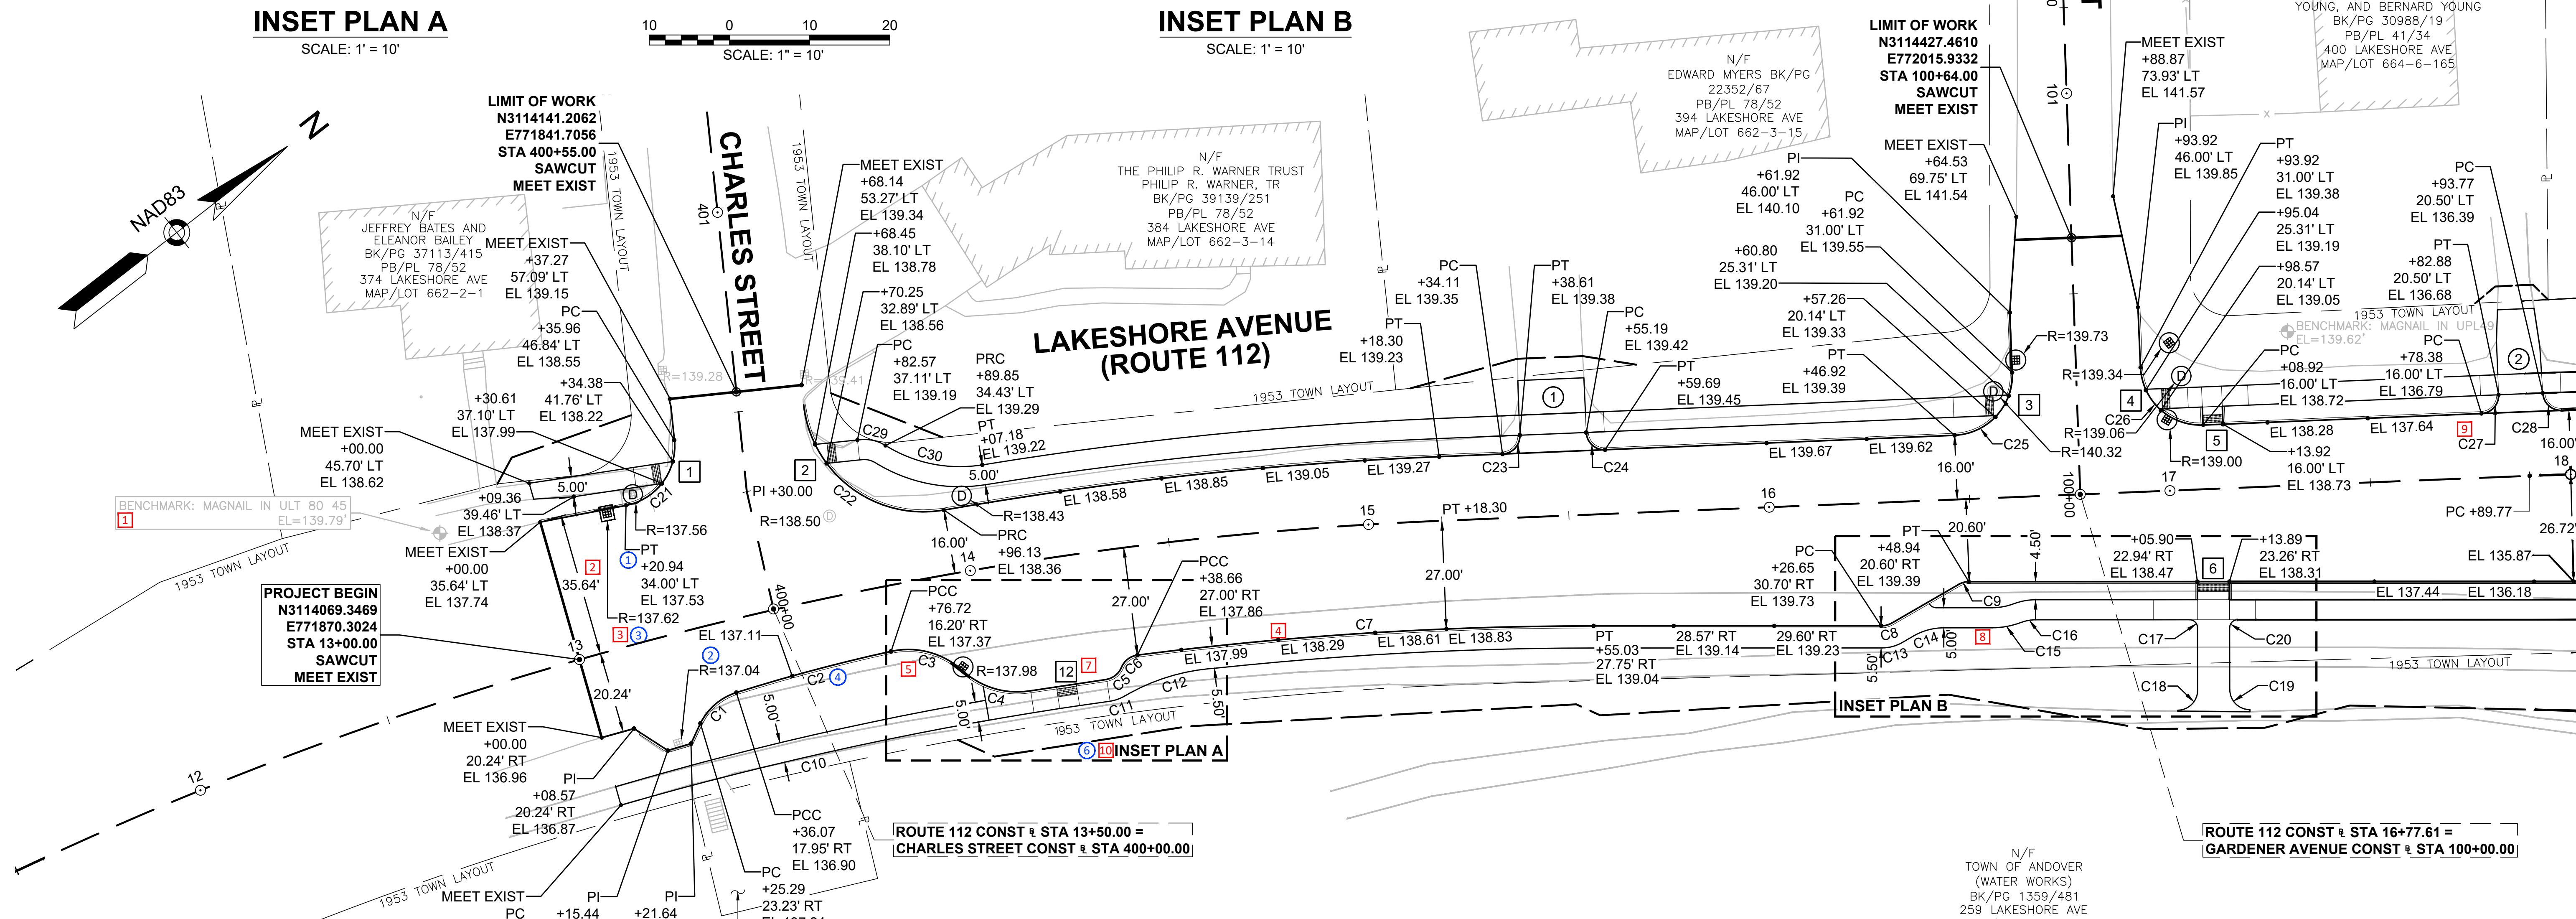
INSET PLAN A
SCALE: 1' = 10'

10 0 10 20
SCALE: 1" = 10'

INSET PLAN B
SCALE: 1' = 10'

LIMIT OF WORK
N3114427.4610
E772015.9332
STA 100+64.00
SAWCUT
MEET EXIST

YOUNG, AND BERNARD YOUNG
BK/PG 30988/19
PB/PL 41/34
400 LAKESHORE AVE
MAP/LOT 664-6-165

MEET EXIST
+88.87
73.93' LT
EL 141.57

N/F
EDWARD MYERS BK/PG 22352/67
PB/PL 78/52
394 LAKESHORE AVE
MAP/LOT 662-3-15

NAD83
N

LIMIT OF WORK
N3114141.2062
E771841.7056
STA 400+55.00
SAWCUT
MEET EXIST

CHARLES STREET
1953 TOWN LAYOUT
401

N/F
JEFFREY BATES AND ELEANOR BAILEY
BK/PG 37113/415
PB/PL 78/52
374 LAKESHORE AVE
MAP/LOT 662-2-1

MEET EXIST
+37.27
57.09' LT
EL 139.15

MEET EXIST
+68.14
53.27' LT
EL 139.34
+68.45
38.10' LT
EL 138.78
+70.25
32.89' LT
EL 138.56

N/F
THE PHILIP R. WARNER TRUST
PHILIP R. WARNER, TR
BK/PG 39139/251
PB/PL 78/52
384 LAKESHORE AVE
MAP/LOT 662-3-14

PI
+61.92
46.00' LT
EL 140.10

MEET EXIST
+64.53
69.75' LT
EL 141.54

PC
+61.92
31.00' LT
EL 139.55

PI
+93.92
46.00' LT
EL 139.85

PT
+93.92
31.00' LT
EL 139.38
+95.04
25.31' LT
EL 139.19
+98.57
20.14' LT
EL 139.05

PC
+93.77
20.50' LT
EL 136.39

PT
+82.88
20.50' LT
EL 136.68

PC
+35.96
46.84' LT
EL 138.55

+34.38
41.76' LT
EL 138.22

+30.61
37.10' LT
EL 137.99

MEET EXIST
+00.00
45.70' LT
EL 138.62

R=139.28
R=138.41

PC
+82.57
37.11' LT
EL 139.19

PRC
+89.85
34.43' LT
EL 139.29

PT
+07.18
EL 139.22

LAKESHORE AVENUE
(ROUTE 112)

PC
+34.11
EL 139.35

PT
+38.61
EL 139.38

PT
+18.30
EL 139.23

PC
+55.19
EL 139.42

PT
+59.69
EL 139.45

+60.80
25.31' LT
EL 139.20

+57.26
20.14' LT
EL 139.33

PT
+46.92
EL 139.39

R=139.73
R=139.34
R=139.06
R=140.32

1953 TOWN LAYOUT
BENCHMARK: MAGNAIL IN UPL
EL=139.62'

PC
+08.92
16.00' LT
EL 138.72

PC
+78.38
16.00' LT
EL 136.79

BENCHMARK: MAGNAIL IN ULT 80 45
EL=139.79'
1

C29
C30
C22
C21
5.00'
1
2
3
4
5
C23
C24
C25
C26
C27
C28
EL 139.67
EL 139.62
EL 138.28
EL 137.64
9
16.00'
16.00'
18

+09.36
39.46' LT
EL 138.37

MEET EXIST
+00.00
35.64' LT
EL 137.74

R=137.56
PT
+20.94
34.00' LT
EL 137.53
R=137.62

PI +30.00
R=138.50

R=138.43
PRC
+96.13
EL 138.36

EL 138.58
EL 138.85
EL 139.05
EL 139.27

R=139.00
PT
+13.92
16.00' LT
EL 138.73

16
17
100+00
15
14
PT +18.30
PC +89.77
26.72

1953 TOWN LAYOUT
2
35.64'
3
PROJECT BEGIN
N3114069.3469
E771870.3024
STA 13+00.00
SAWCUT
MEET EXIST

13
20.24'
12

EL 137.11
R=137.04
C1
C2
4
5.00'
400+00

PCC
+76.72
16.20' RT
EL 137.37
C3
5
R=137.98
C4
5.00'
12
7
C5
C6
27.00'

PCC
+38.66
27.00' RT
EL 137.86

EL 137.99
4
EL 138.29
C7
EL 138.61
EL 138.83
27.00'

PT
+55.03
27.75' RT
EL 139.04

28.57' RT
EL 139.14
29.60' RT
EL 139.23

PC
+26.65
30.70' RT
EL 139.73

PT
+48.94
20.60' RT
EL 139.39

20.60'
4.50'
C8
C9
C13
C14
5.00'
8
5.50'
C15
C16

+05.90
22.94' RT
EL 138.47
6
+13.89
23.26' RT
EL 138.31

EL 137.44
EL 136.18
EL 135.87
C17
C18
C19
C20
1953 TOWN LAYOUT
INSET PLAN B

C11
C12
5.50'
1953 TOWN LAYOUT
6 10 INSET PLAN A
C10

MEET EXIST
+00.00
20.24' RT
EL 136.96

PI
+08.57
20.24' RT
EL 136.87

PCC
+36.07
17.95' RT
EL 136.90

PC
+25.29
23.23' RT

1953 TOWN LAYOUT
MEET EXIST
PC
PI
+15.44
PI
+21.64

ROUTE 112 CONST ℄ STA 13+50.00 =
CHARLES STREET CONST ℄ STA 400+00.00

ROUTE 112 CONST ℄ STA 16+77.61 =
GARDENER AVENUE CONST ℄ STA 100+00.00

N/F
TOWN OF ANDOVER
(WATER WORKS)
BK/PG 1359/481
259 LAKESHORE AVE